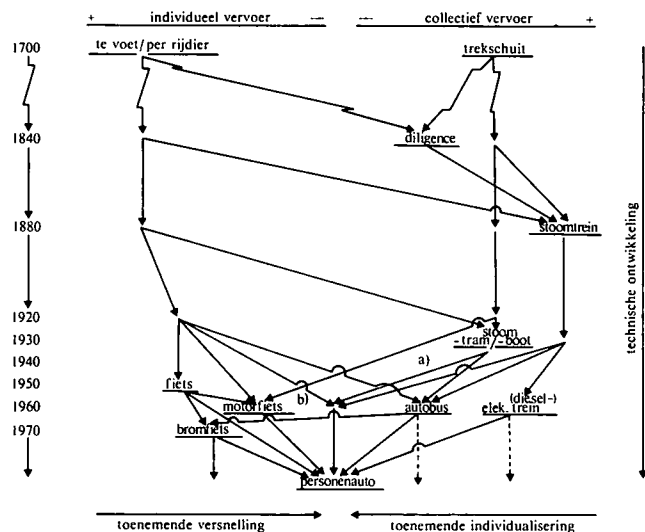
+ individueel vervoer —

— collectief vervoer +

1700

1840

1880

1920

1930

1940

1950

1960

1970

te voet/per rijdier

trekschuit

diligence

stoomtrein

stoom -tram/-boot

a)

b)

fiets

motorfiets

autobus

(diesel-) elek. trein

bromfiets

personenauto

technische ontwikkeling

toenemende versnelling

toenemende individualisering